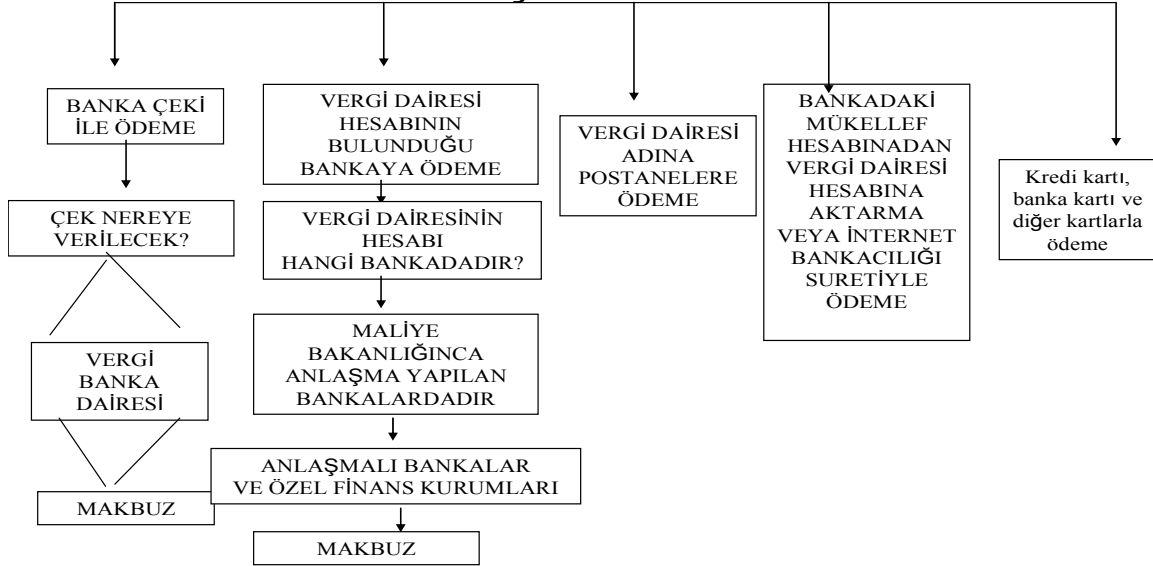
BANKA ÇEKİ İLE ÖDEME

ÇEK NEREYE VERİLECEK?

VERGİ BANKA DAİRESİ

MAKBUZ

VERGİ DAİRESİ HESABININ BULUNDUĞU BANKAYA ÖDEME

VERGİ DAİRESİNİN HESABI HANGİ BANKADADIR?

MALİYE BAKANLIĞINCA ANLAŞMA YAPILAN BANKALARDADIR

ANLAŞMALI BANKALAR VE ÖZEL FİNANS KURUMLARI

MAKBUZ

VERGİ DAİRESİ ADINA POSTANELERE ÖDEME

BANKADAKİ MÜKELLEF HESABINADAN VERGİ DAİRESİ HESABINA AKTARMA VEYA İNTERNET BANKACILIĞI SURETİYLE ÖDEME

Kredi kartı, banka kartı ve diğer kartlarla ödeme